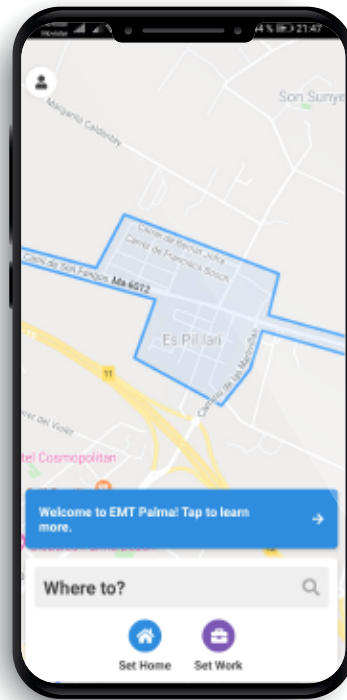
Movistar
21:47
Son Sunyer
Margalida Caldentey
Carrer de Bernat Jofre
Carrer de Francesc Bosch
Camí de Son Fangos
Ma-6022
Es Pil·larí
Camí de les Meravelles
11
Carrer del Vioíer
tel Cosmopolitan
Welcome to EMT Palma! Tap to learn more.
Where to?
Set Home
Set Work